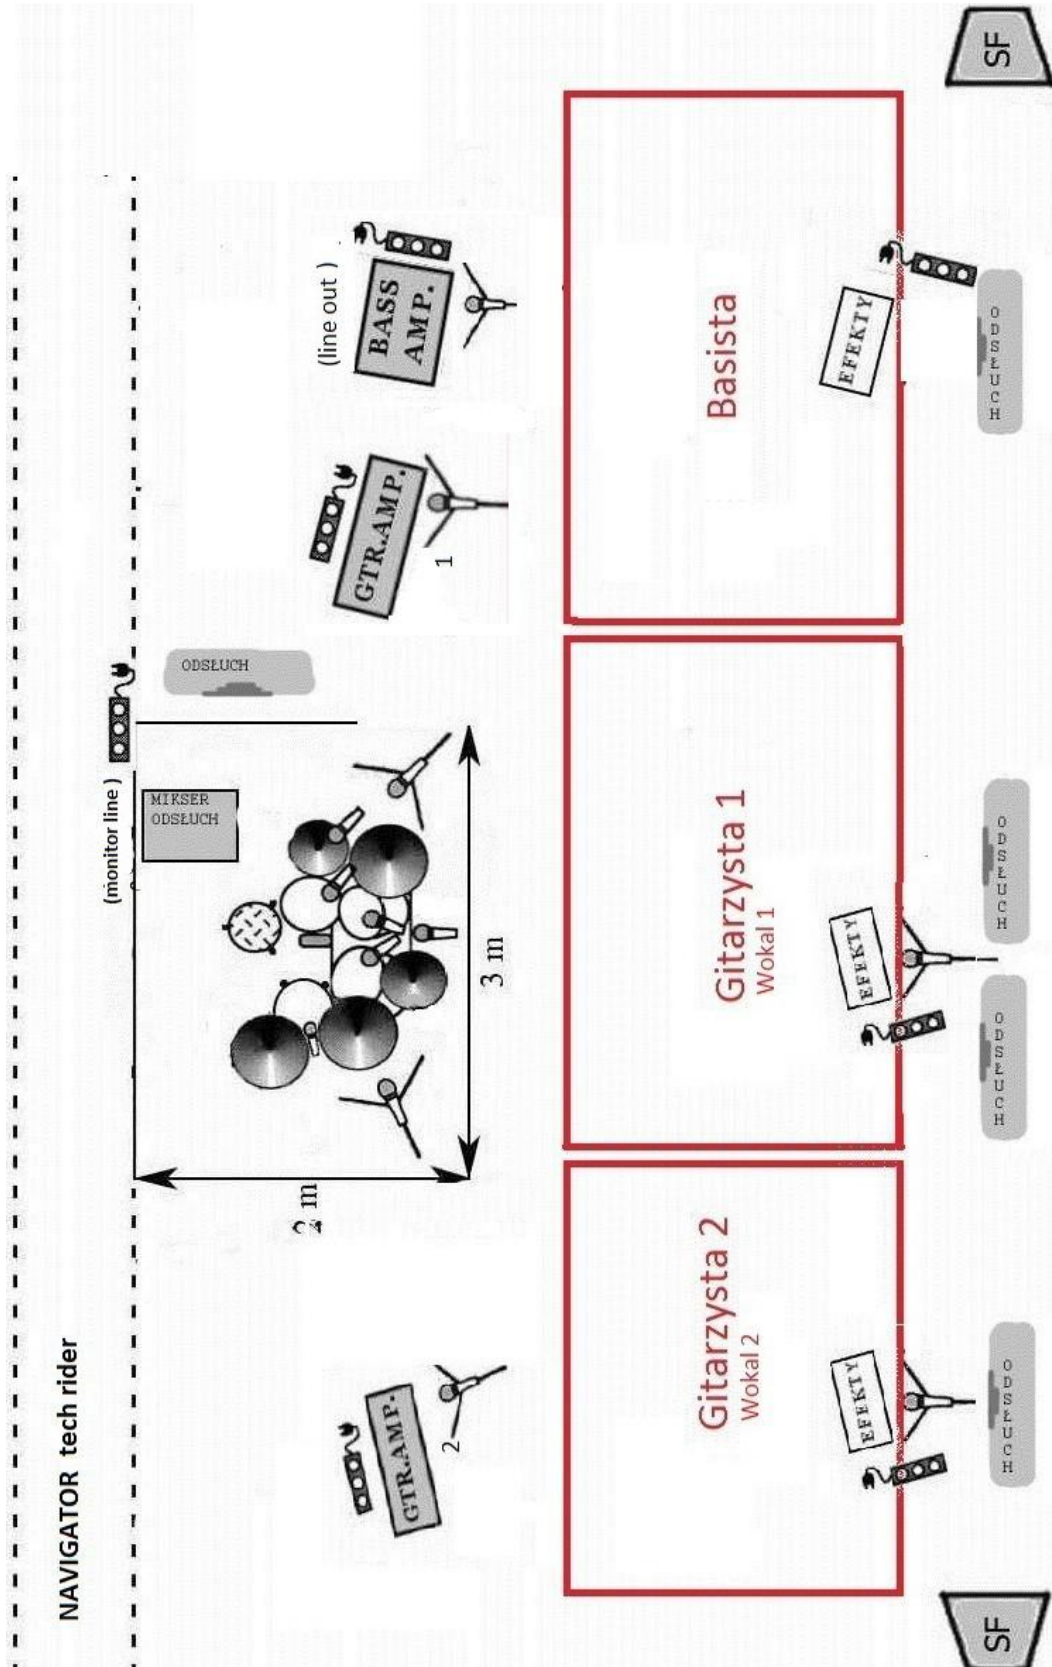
NAVIGATOR tech rider

GTR.AMP.
2

2 m
3 m

(monitor line)
MIKSER ODSŁUCH

ODSŁUCH

GTR.AMP.
1

(line out)
BASS AMP.

SF

Gitarzysta 2
Wokal 2

EFEKTY
ODSŁUCH

Gitarzysta 1
Wokal 1

EFEKTY
ODSŁUCH
ODSŁUCH

Basista

EFEKTY
ODSŁUCH

SF